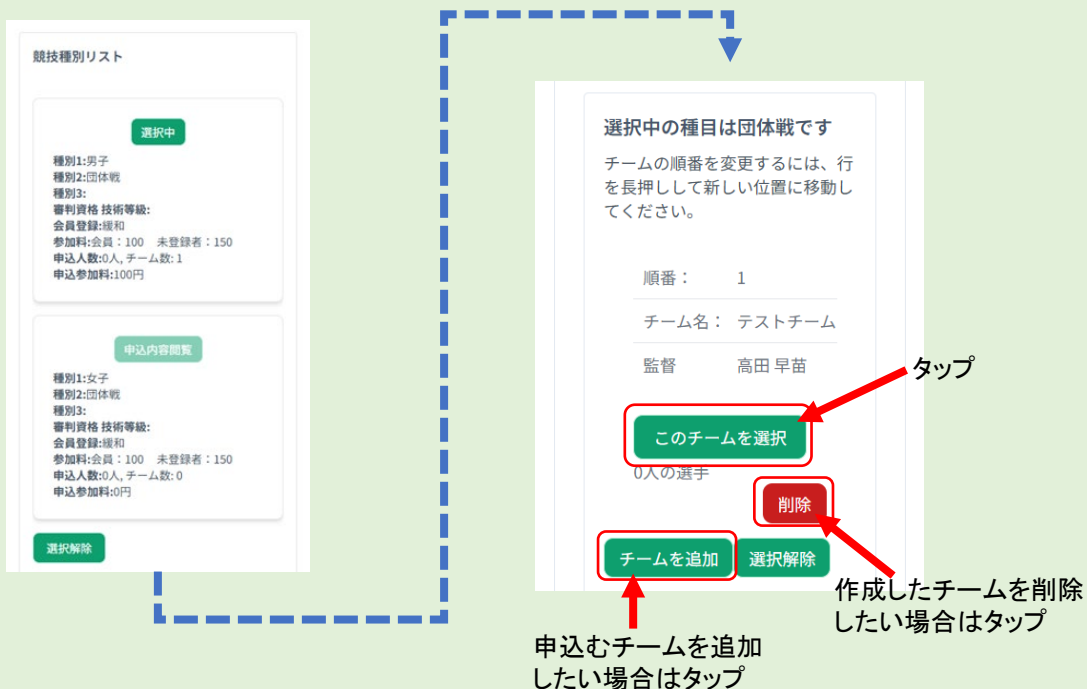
競技種別リスト

選択中

種別1:男子
種別2:団体戦
種別3:
審判資格 技術等級:
会員登録:緩和
参加料:会員：100　未登録者：150
申込人数:0人, チーム数: 1
申込参加料:100円

申込内容閲覧

種別1:女子
種別2:団体戦
種別3:
審判資格 技術等級:
会員登録:緩和
参加料:会員：100　未登録者：150
申込人数:0人, チーム数: 0
申込参加料:0円

選択解除

選択中の種目は団体戦です

チームの順番を変更するには、行を長押しして新しい位置に移動してください。

| 順番： | 1 |
|---|---|
| チーム名： | テストチーム |
| 監督 | 高田 早苗 |

タップ

このチームを選択

0人の選手

削除

チームを追加

選択解除

作成したチームを削除したい場合はタップ

申込むチームを追加したい場合はタップ